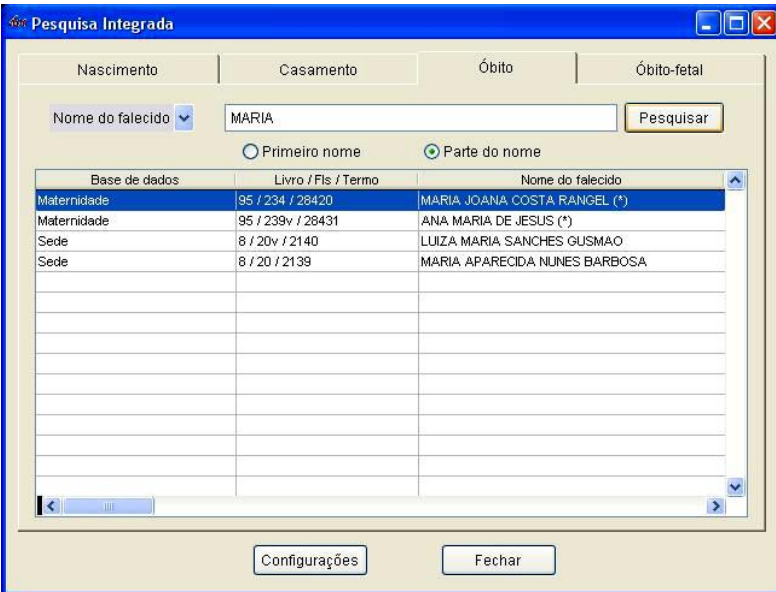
Pesquisa Integrada

Nascimento | Casamento | Óbito | Óbito-fetal

Nome do falecido | MARIA | Pesquisar

Primeiro nome | Parte do nome

| Base de dados | Livro / Fls / Termo | Nome do falecido |
|---|---|---|
| Maternidade | 95 / 234 / 28420 | MARIA JOANA COSTA RANGEL (*) |
| Maternidade | 95 / 239v / 28431 | ANA MARIA DE JESUS (*) |
| Sede | 8 / 20v / 2140 | LUIZA MARIA SANCHES GUSMAO |
| Sede | 8 / 20 / 2139 | MARIA APARECIDA NUNES BARBOSA |

Configurações | Fechar